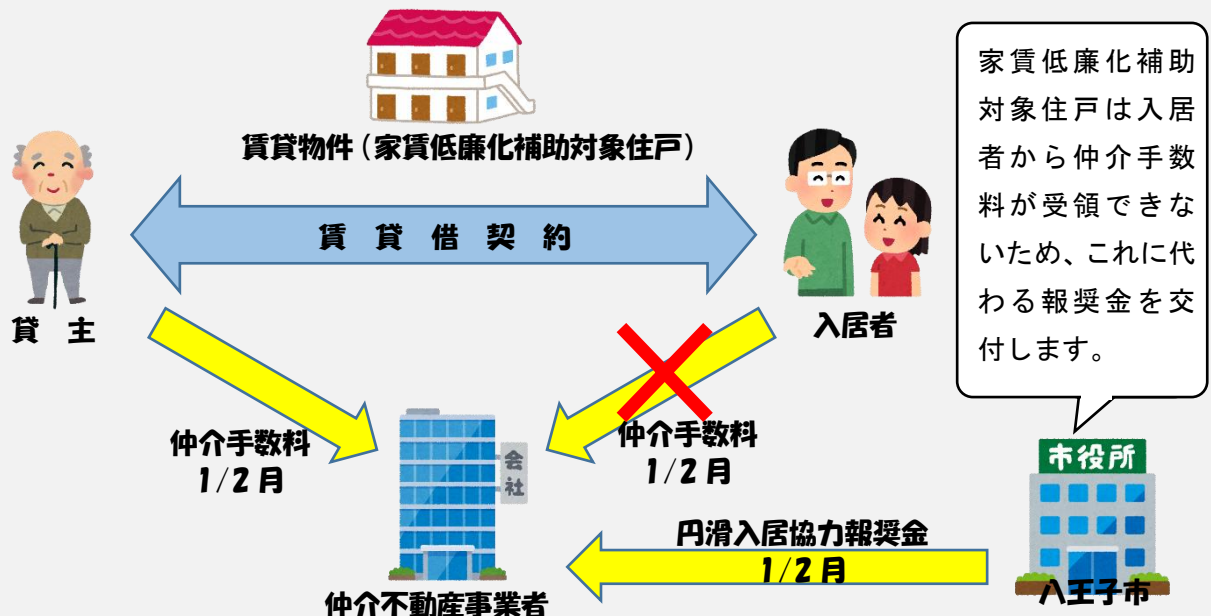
賃貸物件（家賃低廉化補助対象住戸）

家賃低廉化補助対象住戸は入居者から仲介手数料が受領できないため、これに代わる報奨金を交付します。

賃貸借契約

貸主

入居者

仲介手数料
1/2月

仲介手数料
1/2月

会社

市役所

円滑入居協力報奨金
1/2月

仲介不動産事業者

八王子市